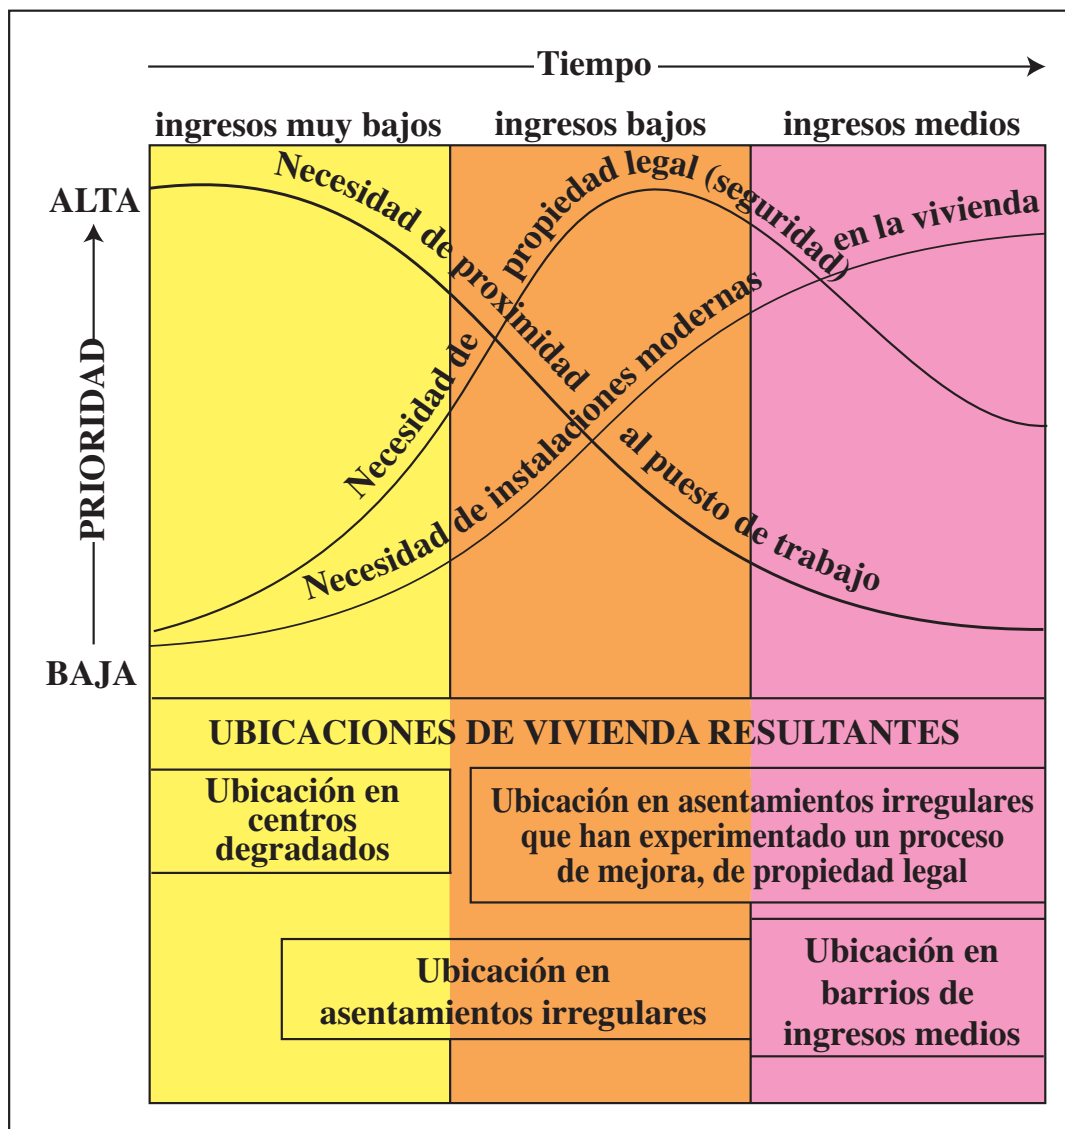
Tiempo

ingresos muy bajos | ingresos bajos | ingresos medios

ALTA

PRIORIDAD

BAJA

Necesidad de proximidad al puesto de trabajo

Necesidad de propiedad legal (seguridad)

Necesidad de instalaciones modernas en la vivienda

UBICACIONES DE VIVIENDA RESULTANTES

Ubicación en centros degradados

Ubicación en asentamientos irregulares que han experimentado un proceso de mejora, de propiedad legal

Ubicación en asentamientos irregulares

Ubicación en barrios de ingresos medios